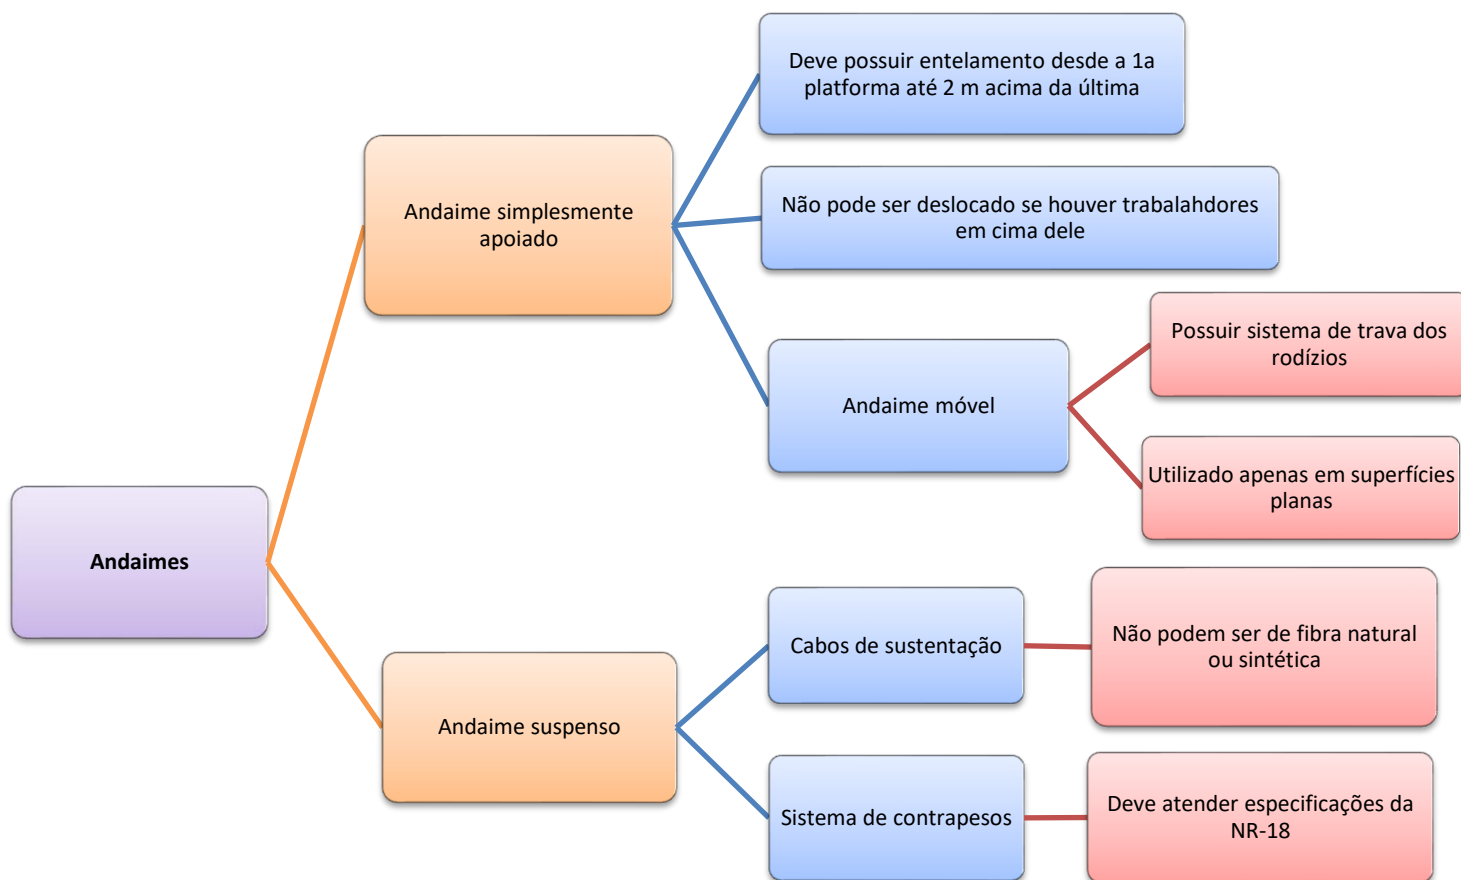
Andaimes

Andaime simplesmente apoiado

Deve possuir entelamento desde a 1a platforma até 2 m acima da última

Não pode ser deslocado se houver trabalahdores em cima dele

Andaime móvel

Possuir sistema de trava dos rodízios

Utilizado apenas em superfícies planas

Andaime suspenso

Cabos de sustentação

Não podem ser de fibra natural ou sintética

Sistema de contrapesos

Deve atender especificações da NR-18